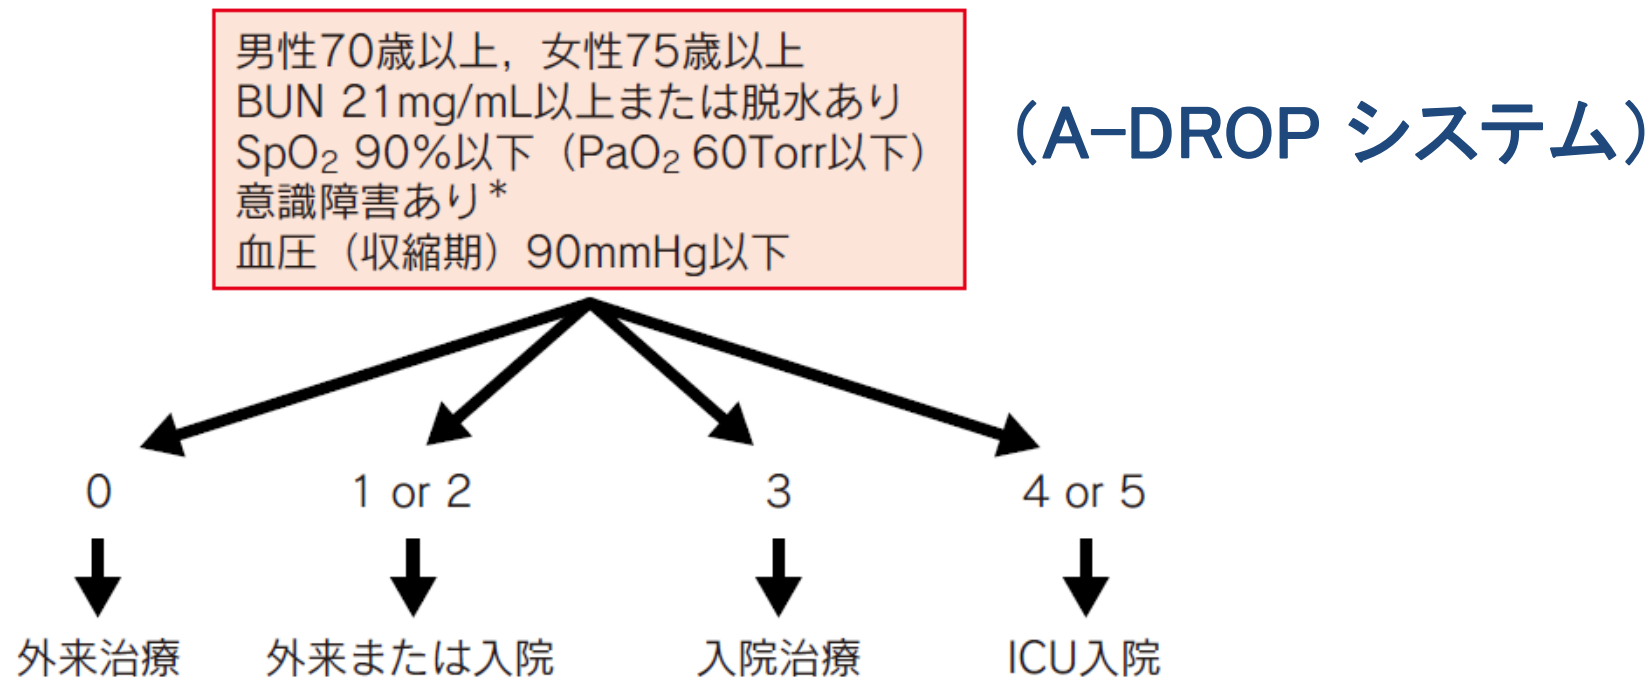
男性70歳以上，女性75歳以上
BUN 21mg/mL以上または脱水あり
$SpO_2$ 90%以下（$PaO_2$ 60Torr以下）
意識障害あり＊
血圧（収縮期）90mmHg以下

（A-DROP システム）

0
1 or 2
3
4 or 5

外来治療
外来または入院
入院治療
ICU入院